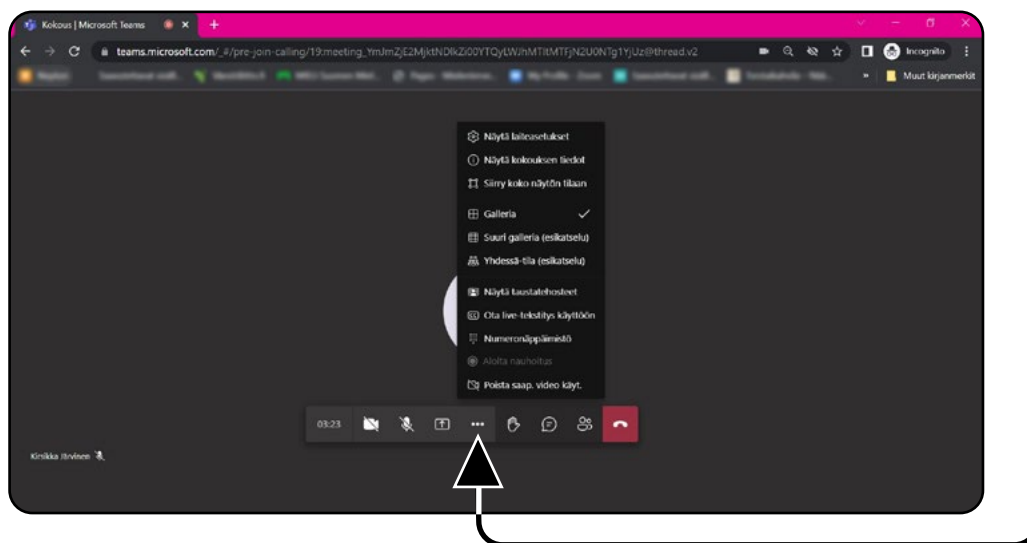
Kokous | Microsoft Teams
+
teams.microsoft.com/_#/pre-join-calling/19:meeting_YmJmZjE2MjktNDlkZi00YTQyLWJhMTItMTFjN2U0NTg1YjUz@thread.v2
Incognito
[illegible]
»
Muut kirjanmerkit

Näytä laiteasetukset
Näytä kokouksen tiedot
Siirry koko näytön tilaan
Galleria
Suuri galleria (esikatselu)
Yhdessä-tila (esikatselu)
Näytä taustatehosteet
Ota live-tekstitys käyttöön
Numeronäppäimistö
Aloita nauhoitus
Poista saap. video käyt.

03:23

Kirsikka Järvinen